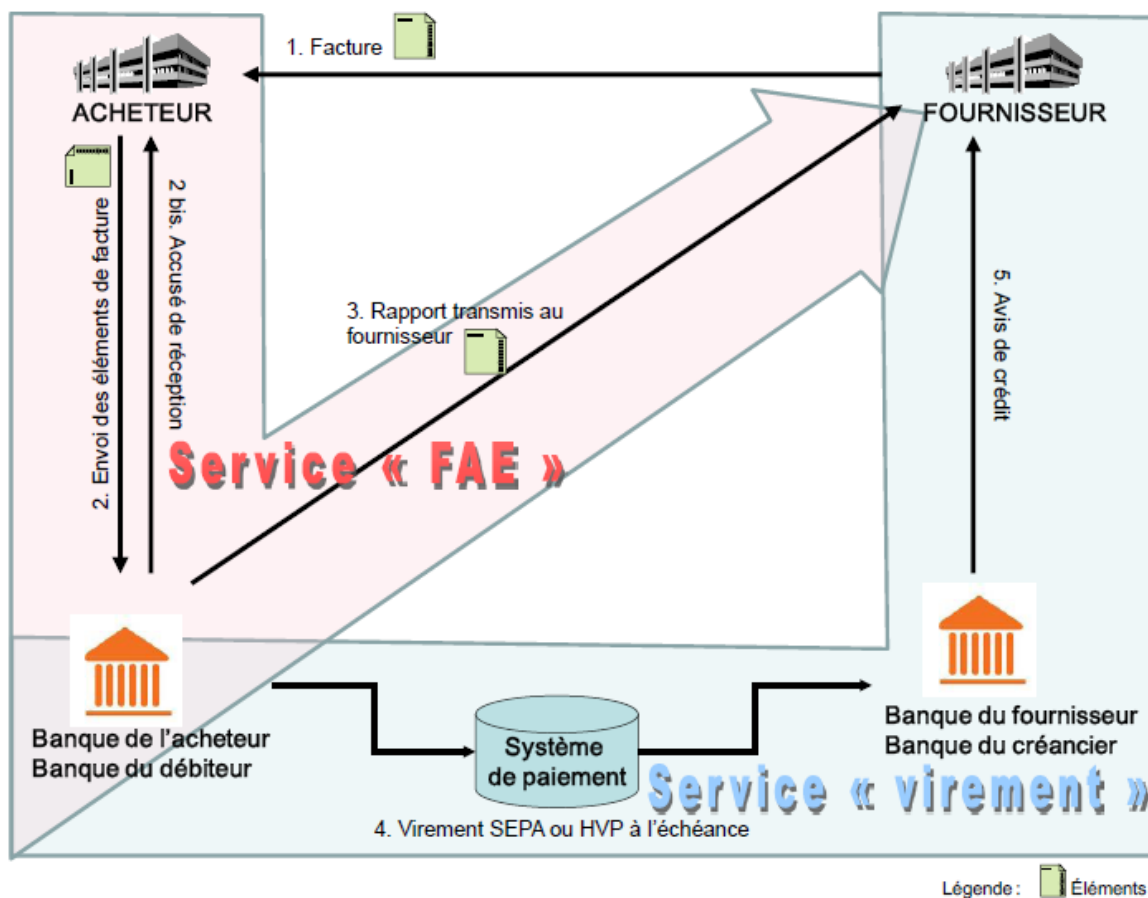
1. Facture

ACHETEUR

FOURNISSEUR

2. Envoi des éléments de facture

2 bis. Accusé de réception

3. Rapport transmis au fournisseur

5. Avis de crédit

Service « FAE »

Banque de l'acheteur
Banque du débiteur

Système de paiement

Banque du fournisseur
Banque du créancier

Service « virement »

4. Virement SEPA ou HVP à l'échéance

Légende : Éléments